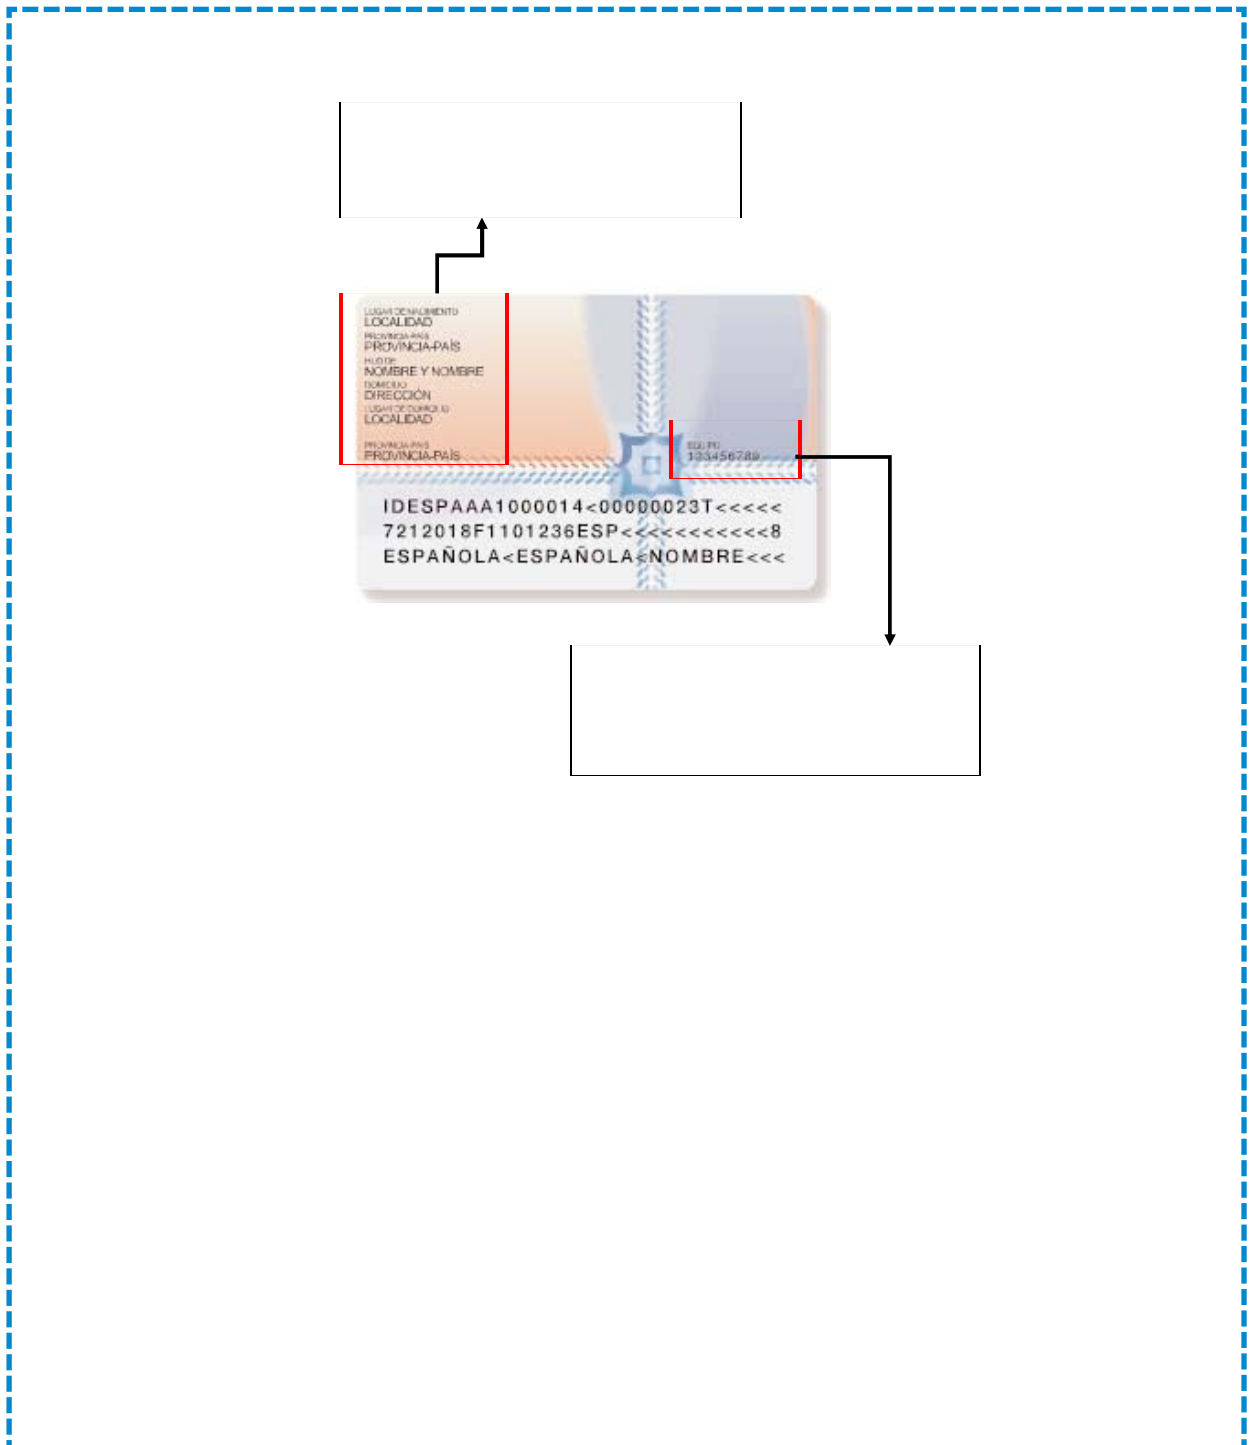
LUGAR DE NACIMIENTO
LOCALIDAD
PROVINCIA-PAÍS
PROVINCIA-PAÍS
HIJO DE
NOMBRE Y NOMBRE
DOMICILIO
DIRECCIÓN
LUGAR DE DOMICILIO
LOCALIDAD
PROVINCIA-PAÍS
PROVINCIA-PAÍS

EQUIPO
123456789

IDESPAAA1000014<00000023T<<<<<
7212018F1101236ESP<<<<<<<<<<<8
ESPAÑOLA<ESPAÑOLA<NOMBRE<<<